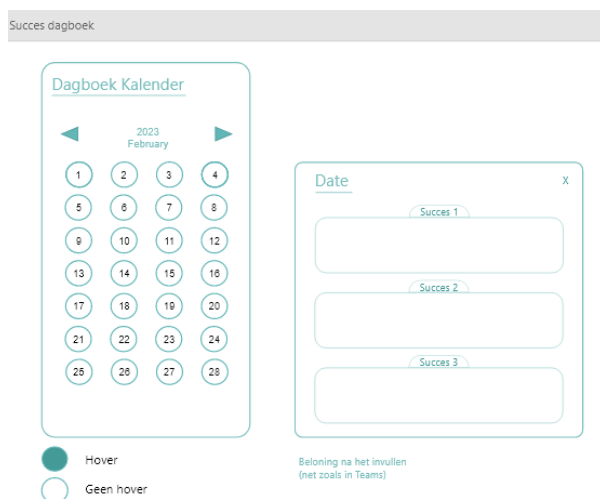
Succes dagboek

Dagboek Kalender

2023
February

| | | | |
|---|---|---|---|
| 1 | 2 | 3 | 4 |
| 5 | 6 | 7 | 8 |
| 9 | 10 | 11 | 12 |
| 13 | 14 | 15 | 16 |
| 17 | 18 | 19 | 20 |
| 21 | 22 | 23 | 24 |
| 25 | 26 | 27 | 28 |

Hover

Geen hover

Date

x

Succes 1

Succes 2

Succes 3

Beloning na het invullen
(net zoals in Teams)